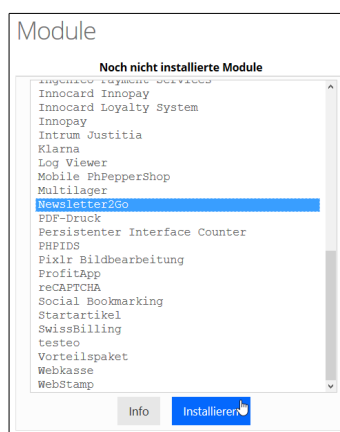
Module

Noch nicht installierte Module

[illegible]
Innocard Innopay
Innocard Loyalty System
Innopay
Intrum Justitia
Klarna
Log Viewer
Mobile PhPepperShop
Multilager
Newsletter2Go
PDF-Druck
Persistenter Interface Counter
PHPIDS
Pixlr Bildbearbeitung
ProfitApp
reCAPTCHA
Social Bookmarking
Startartikel
SwissBilling
testeo
Vorteilspaket
Webkasse
WebStamp

Info
Installieren